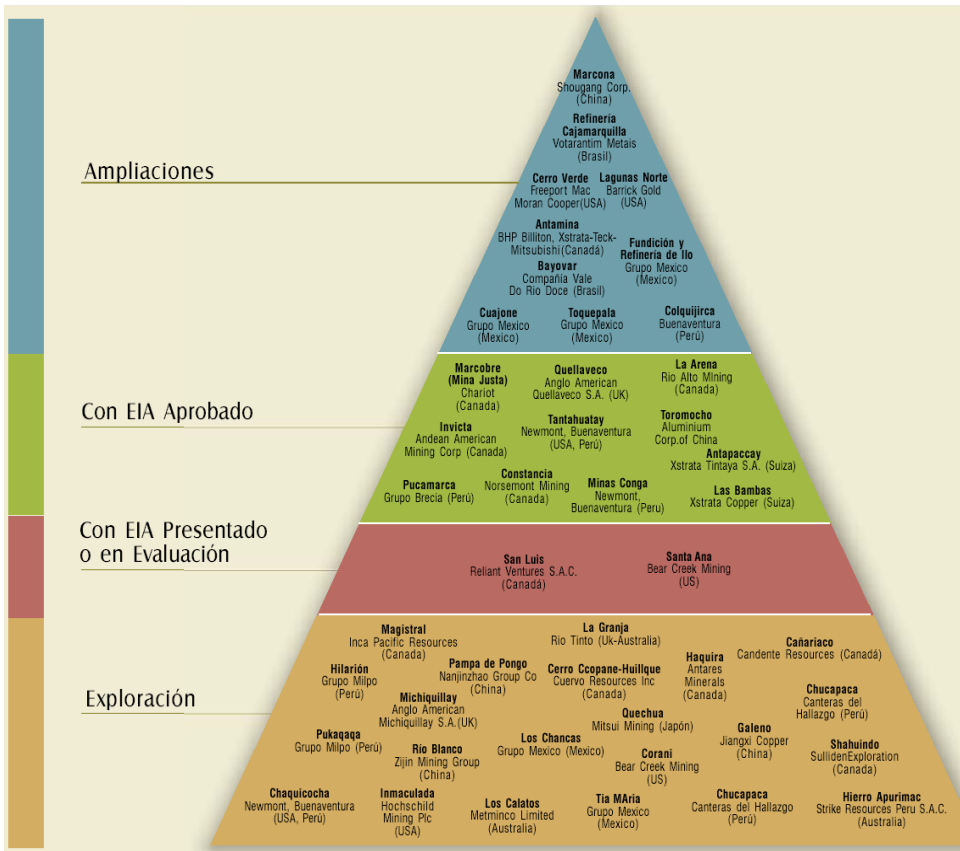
Ampliaciones

Con EIA Aprobado

Con EIA Presentado o en Evaluación

Exploración

Marcona
Shougang Corp.
(China)

Refinería Cajamarquilla
Votarantim Metais
(Brasil)

Cerro Verde
Freeport Mac Moran Cooper(USA)

Lagunas Norte
Barrick Gold
(USA)

Antamina
BHP Billiton, Xstrata-Teck-Mitsubishi(Canadá)

Fundición y Refinería de Ilo
Grupo Mexico
(Mexico)

Bayovar
Compañía Vale Do Rio Doce (Brasil)

Cuajone
Grupo Mexico
(Mexico)

Toquepala
Grupo Mexico
(Mexico)

Colquijirca
Buenaventura
(Perú)

Marcobre (Mina Justa)
Chariot
(Canada)

Quellaveco
Anglo American Quellaveco S.A. (UK)

La Arena
Rio Alto Mining
(Canada)

Invicta
Andean American Mining Corp (Canada)

Tantahuatay
Newmont, Buenaventura
(USA, Perú)

Toromocho
Aluminium Corp.of China

Antapaccay
Xstrata Tintaya S.A. (Suiza)

Pucamarca
Grupo Brecia (Perú)

Constancia
Norsemont Mining
(Canada)

Minas Conga
Newmont, Buenaventura (Peru)

Las Bambas
Xstrata Copper (Suiza)

San Luis
Reliant Ventures S.A.C.
(Canadá)

Santa Ana
Bear Creek Mining
(US)

Magistral
Inca Pacific Resources
(Canada)

La Granja
Rio Tinto (Uk-Australia)

Cañariaco
Candente Resources (Canadá)

Hilarión
Grupo Milpo
(Perú)

Pampa de Pongo
Nanjinzhao Group Co
(China)

Cerro Ccopane-Huillque
Cuervo Resources Inc
(Canada)

Haquira
Antares Minerals
(Canada)

Chucapaca
Canteras del Hallazgo (Perú)

Michiquillay
Anglo American Michiquillay S.A.(UK)

Quechua
Mitsui Mining (Japón)

Pukaqaqa
Grupo Milpo (Perú)

Río Blanco
Zijin Mining Group
(China)

Los Chancas
Grupo Mexico (Mexico)

Galeno
Jiangxi Copper
(China)

Shahuindo
SulfidenExploration
(Canada)

Corani
Bear Creek Mining
(US)

Chaquicocha
Newmont, Buenaventura
(USA, Perú)

Inmaculada
Hochschild Mining Plc
(USA)

Los Calatos
Metminco Limited
(Australia)

Tia MAria
Grupo Mexico
(Mexico)

Chucapaca
Canteras del Hallazgo
(Perú)

Hierro Apurimac
Strike Resources Peru S.A.C.
(Australia)